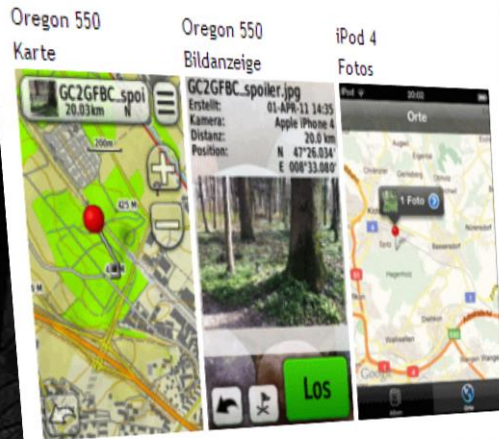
Oregon 550
Karte

Oregon 550
Bildanzeige

iPod 4
Fotos

GC2GFBC_spoi
20.03km N

200m

425 M

GC2GFBC_spoiler.jpg
Erstellt: 01-APR-11 14:35
Kamera: Apple iPhone 4
Distanz: 20.0 km
Position: N 47°26.034'
E 008°33.080'

Los

iPod 20:03

Orte

1 Foto

Google